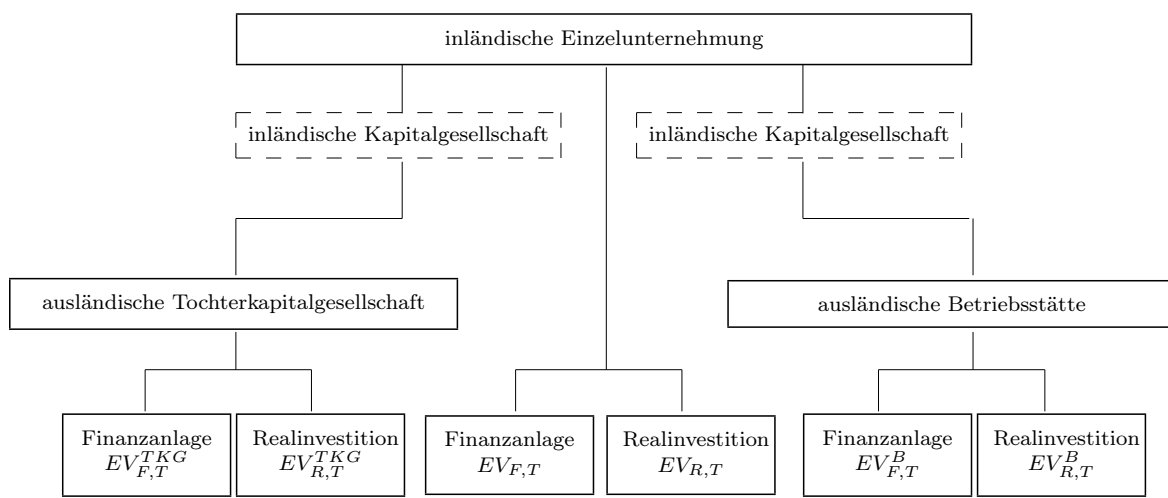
inländische Einzelunternehmung

inländische Kapitalgesellschaft

inländische Kapitalgesellschaft

ausländische Tochterkapitalgesellschaft

ausländische Betriebsstätte

Finanzanlage $EV_{F,T}^{TKG}$

Realinvestition $EV_{R,T}^{TKG}$

Finanzanlage $EV_{F,T}$

Realinvestition $EV_{R,T}$

Finanzanlage $EV_{F,T}^{B}$

Realinvestition $EV_{R,T}^{B}$